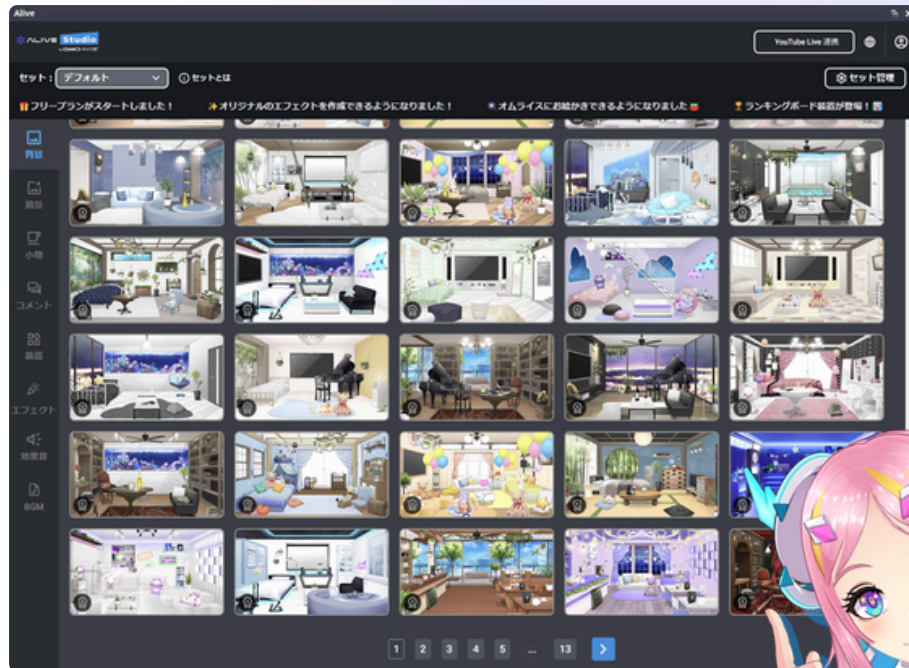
Alive

ALIVE Studio

YouTube Live 連携

セット： デフォルト

セットとは

セット管理

フリープランがスタートしました！

オリジナルのエフェクトを作成できるようになりました！

オムライスにお絵かきできるようになりました

ランキングボード装置が登場！

背景

前景

小物

コメント

装置

エフェクト

効果音

BGM

1 2 3 4 5 ... 13